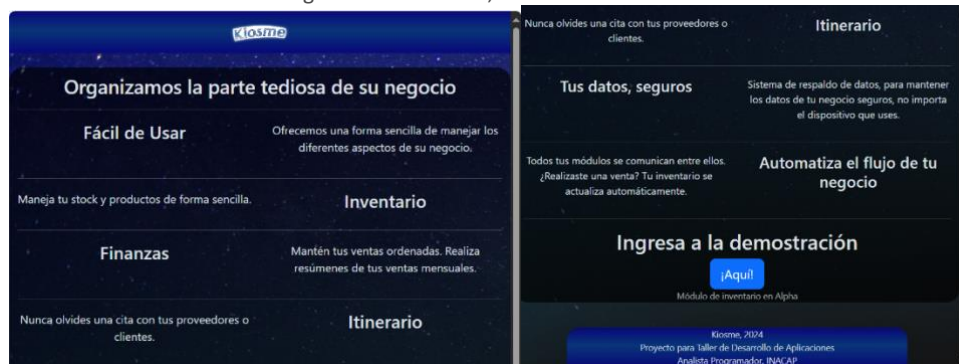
Kiosme

Organizamos la parte tediosa de su negocio

Fácil de Usar

Ofrecemos una forma sencilla de manejar los diferentes aspectos de su negocio.

Maneja tu stock y productos de forma sencilla.

Inventario

Finanzas

Mantén tus ventas ordenadas. Realiza resúmenes de tus ventas mensuales.

Nunca olvides una cita con tus proveedores o clientes.

Itinerario

Nunca olvides una cita con tus proveedores o clientes.

Itinerario

Tus datos, seguros

Sistema de respaldo de datos, para mantener los datos de tu negocio seguros, no importa el dispositivo que uses.

Todos tus módulos se comunican entre ellos. ¿Realizaste una venta? Tu inventario se actualiza automáticamente.

Automatiza el flujo de tu negocio

Ingresa a la demostración

¡Aquí!

Módulo de inventario en Alpha

Kiosme, 2024
Proyecto para Taller de Desarrollo de Aplicaciones
Analista Programador, INACAP